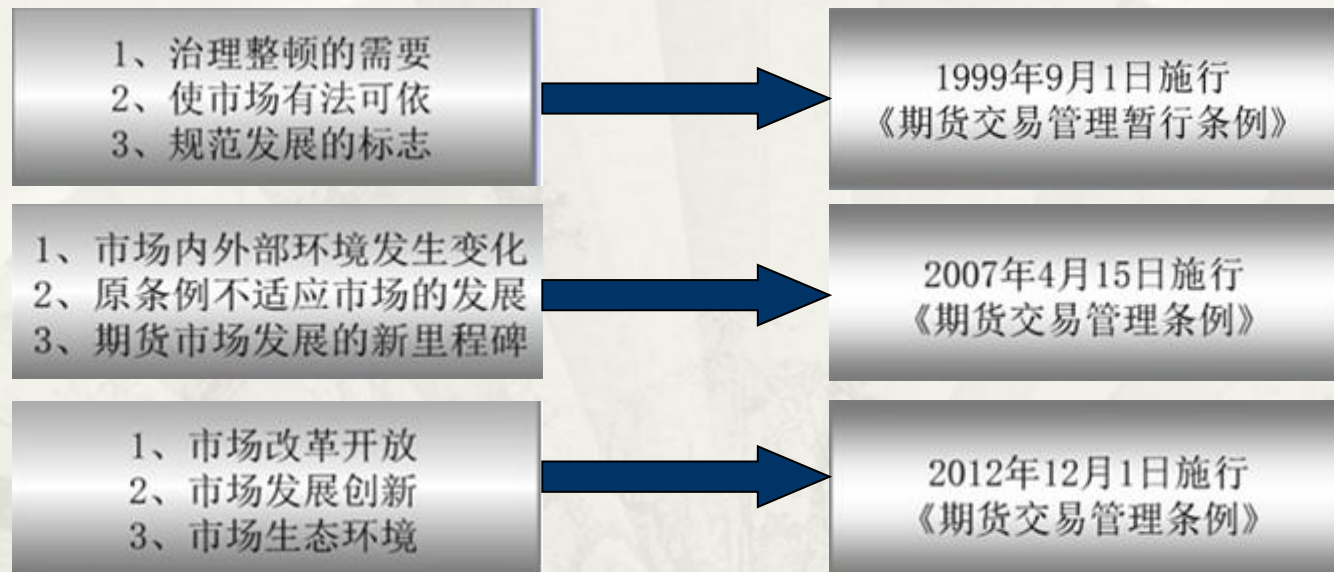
1、治理整顿的需要
2、使市场有法可依
3、规范发展的标志

1999年9月1日施行
《期货交易管理暂行条例》

1、市场内外部环境发生变化
2、原条例不适应市场的发展
3、期货市场发展的新里程碑

2007年4月15日施行
《期货交易管理条例》

1、市场改革开放
2、市场发展创新
3、市场生态环境

2012年12月1日施行
《期货交易管理条例》